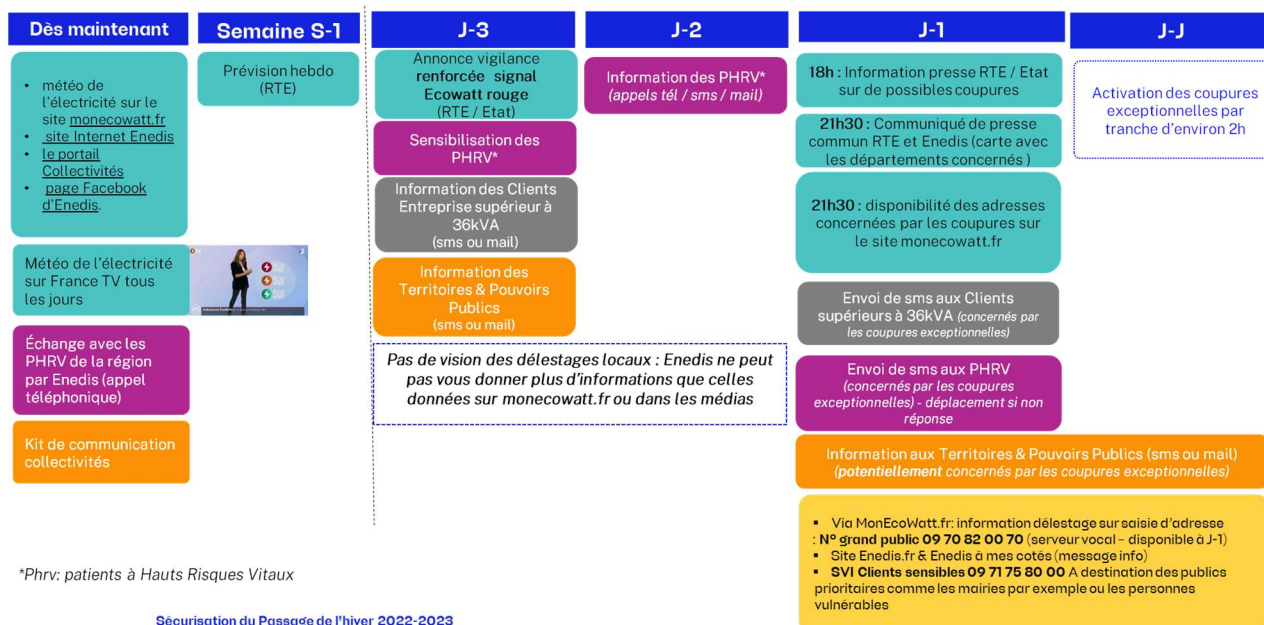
Dès maintenant

- météo de l'électricité sur le site monecowatt.fr
- site Internet Enedis
- le portail Collectivités
- page Facebook d'Enedis.

Météo de l'électricité sur France TV tous les jours

Échange avec les PHRV de la région par Enedis (appel téléphonique)

Kit de communication collectivités

Semaine S-1

Prévision hebdo (RTE)

J-3

Annonce vigilance renforcée signal Ecowatt rouge (RTE / Etat)

Sensibilisation des PHRV*

Information des Clients Entreprise supérieur à 36kVA (sms ou mail)

Information des Territoires & Pouvoirs Publics (sms ou mail)

J-2

Information des PHRV* (appels tél / sms / mail)

Pas de vision des délestages locaux : Enedis ne peut pas vous donner plus d'informations que celles données sur monecowatt.fr ou dans les médias

J-1

18h : Information presse RTE / Etat sur de possibles coupures

21h30 : Communiqué de presse commun RTE et Enedis (carte avec les départements concernés )

21h30 : disponibilité des adresses concernées par les coupures sur le site monecowatt.fr

Envoi de sms aux Clients supérieurs à 36kVA (concernés par les coupures exceptionnelles)

Envoi de sms aux PHRV (concernés par les coupures exceptionnelles) - déplacement si non réponse

J-J

Activation des coupures exceptionnelles par tranche d'environ 2h

Information aux Territoires & Pouvoirs Publics (sms ou mail) (potentiellement concernés par les coupures exceptionnelles)

- Via MonEcoWatt.fr: information délestage sur saisie d'adresse
: N° grand public 09 70 82 00 70 (serveur vocal – disponible à J-1)
- Site Enedis.fr & Enedis à mes cotés (message info)
- SVI Clients sensibles 09 71 75 80 00 A destination des publics prioritaires comme les mairies par exemple ou les personnes vulnérables

*Phrv: patients à Hauts Risques Vitaux

Sécurisation du Passage de l'hiver 2022-2023